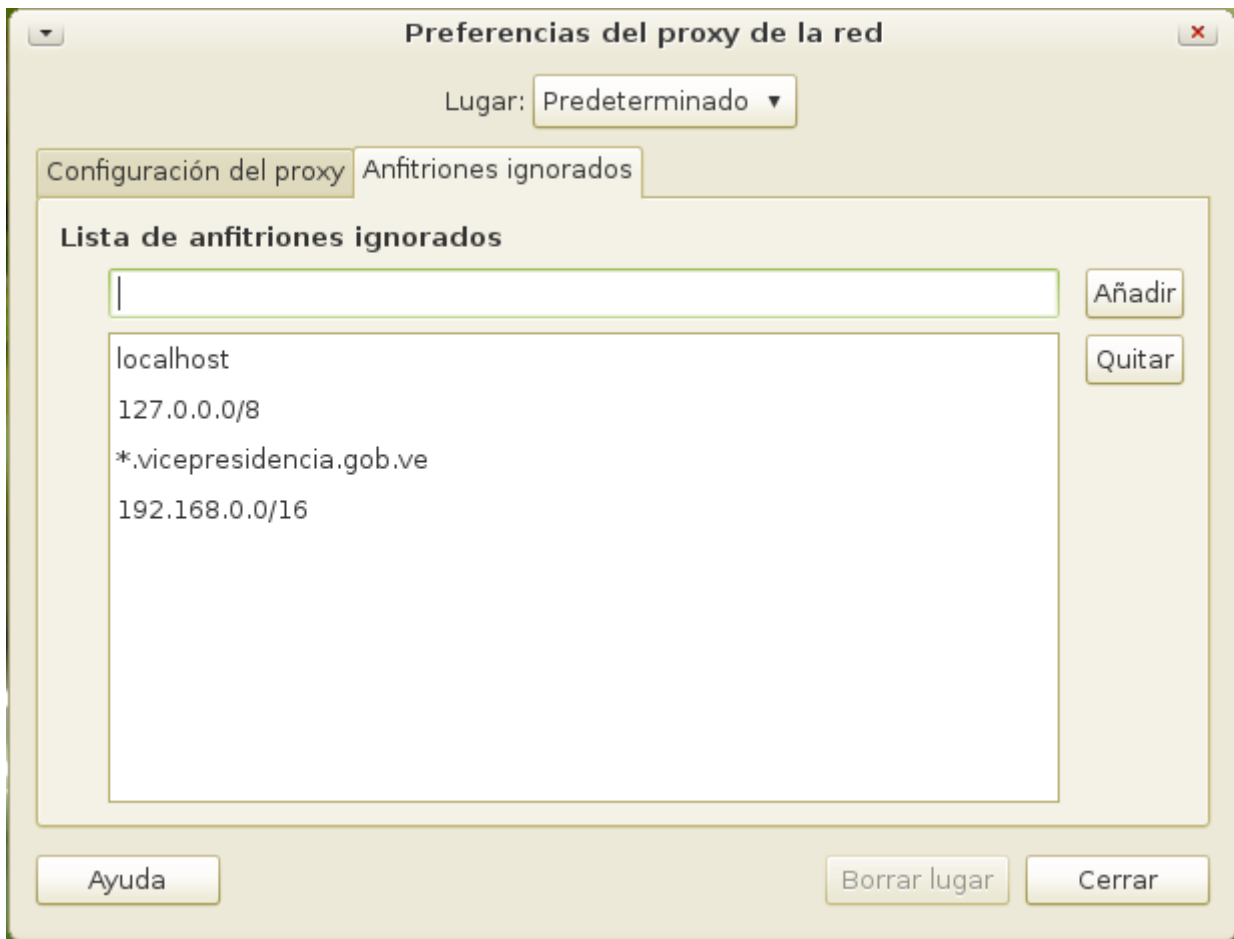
Preferencias del proxy de la red

Lugar: Predeterminado ▼

Configuración del proxy | Anfitriones ignorados

Lista de anfitriones ignorados

Añadir

localhost
127.0.0.0/8
*.vicepresidencia.gob.ve
192.168.0.0/16

Quitar

Ayuda

Borrar lugar

Cerrar